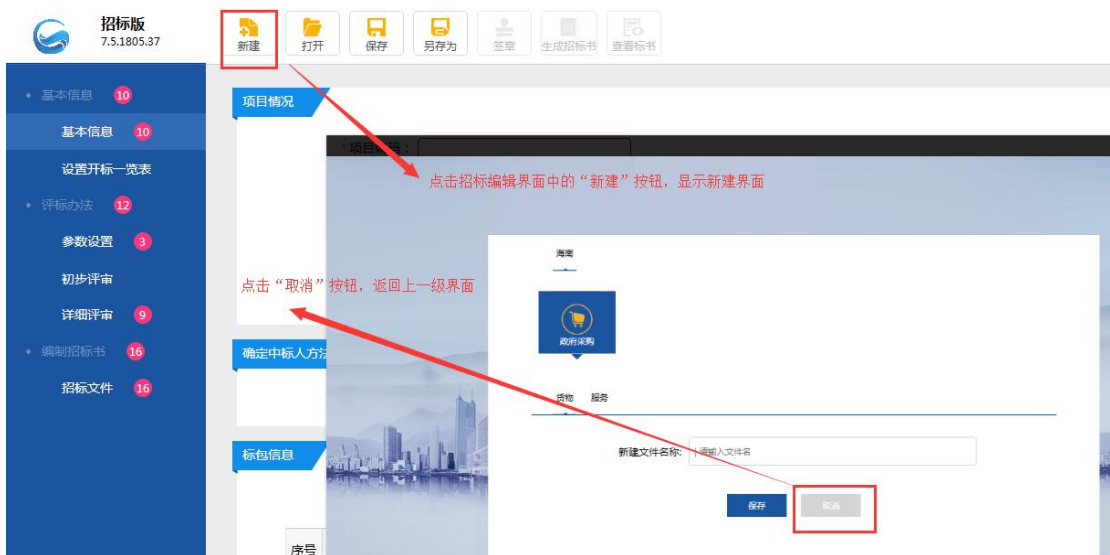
招标版
7.5.1805.37

新建 打开 保存 另存为 签章 生成招标书 查看标书

基本信息 10
基本信息 10
设置开标一览表
评标办法 12
参数设置 3
初步评审
详细评审 9
编制招标书 16
招标文件 16

项目情况

项目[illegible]码：

点击招标编辑界面中的“新建”按钮，显示新建界面

海南

政府采购

点击“取消”按钮，返回上一级界面

确定中标人方法

货物 服务

标包信息

新建文件名称： 请输入文件名

保存 取消

序号